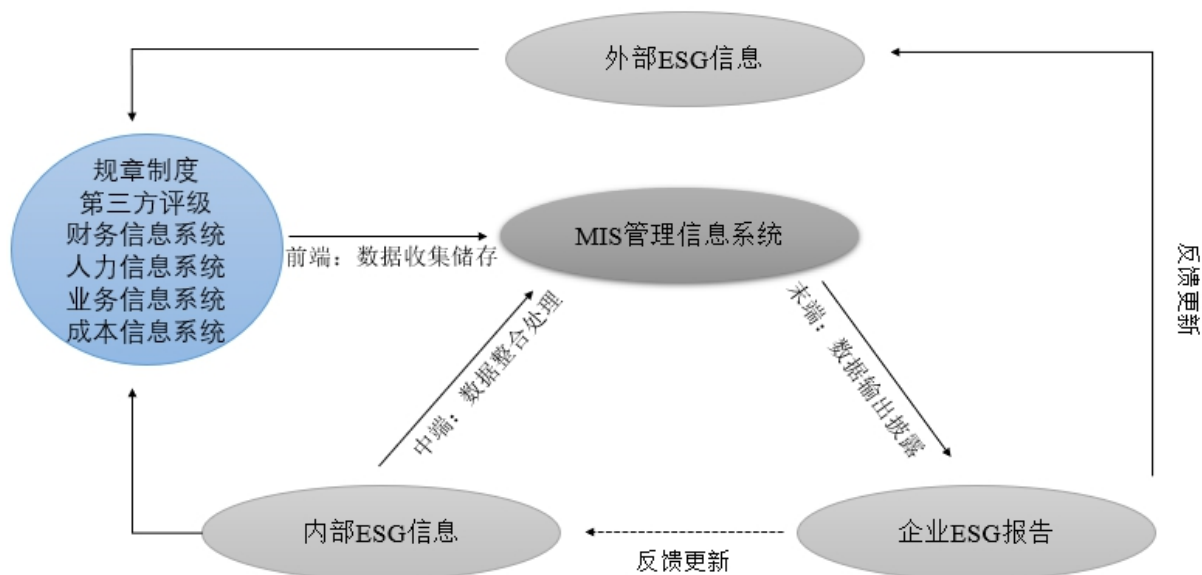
外部ESG信息

规章制度
第三方评级
财务信息系统
人力信息系统
业务信息系统
成本信息系统

前端：数据收集储存

MIS管理信息系统

反馈更新

中端：数据整合处理

末端：数据输出披露

内部ESG信息

企业ESG报告

反馈更新